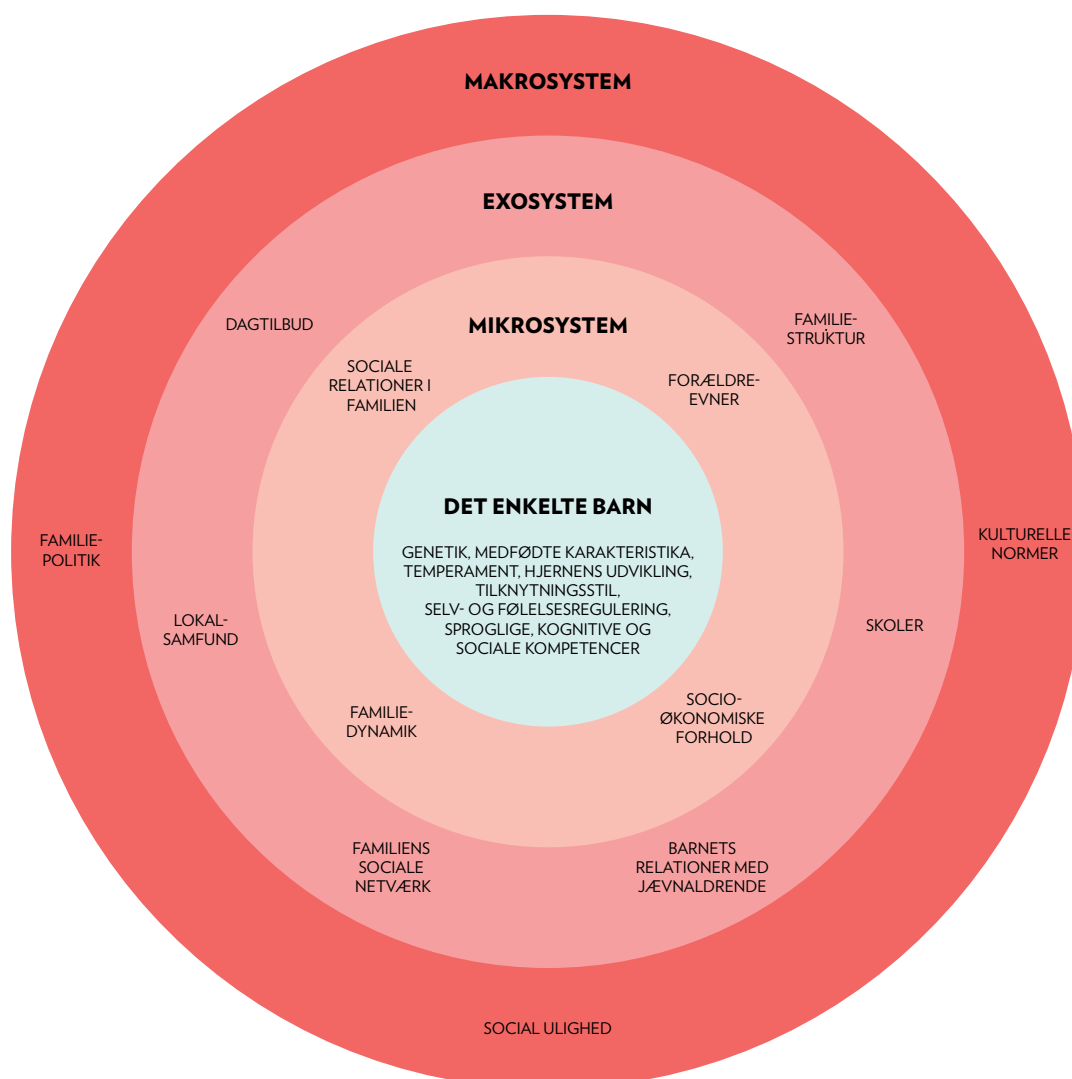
MAKROSYSTEM

EXOSYSTEM

MIKROSYSTEM

DAGTILBUD

FAMILIESTRUKTUR

SOCIALE RELATIONER I FAMILIEN

FORÆLDREEVNER

DET ENKELTE BARN

GENETIK, MEDFØDTE KARAKTERISTIKA, TEMPERAMENT, HJERNENS UDVIKLING, TILKNYTNINGSSTIL, SELV- OG FØLELSESREGULERING, SPROGLIGE, KOGNITIVE OG SOCIALE KOMPETENCER

FAMILIEPOLITIK

KULTURELLE NORMER

LOKALSAMFUND

SKOLER

FAMILIEDYNAMIK

SOCIOØKONOMISKE FORHOLD

FAMILIENS SOCIALE NETVÆRK

BARNETS RELATIONER MED JÆVNALDRENDE

SOCIAL ULIGHED